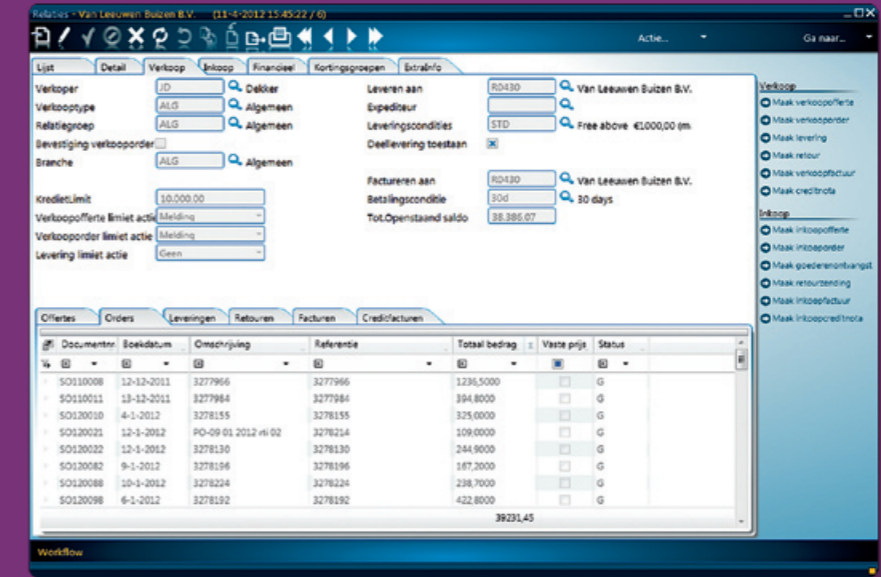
Relaties - Van Leeuwen Buizen B.V.    (11-4-2012 15:45:22 / 6)

Actie...    Ga naar...

Lijst | Detail | Verkoop | Inkoop | Financieel | Kortingsgroepen | ExtraInfo

Verkoper JD Dekker
Verkooptype ALG Algemeen
Relatiegroep ALG Algemeen
Bevestiging verkooporder
Branche ALG Algemeen

KredietLimit 10.000,00
Verkoopofferte limiet actie Melding
Verkooporder limiet actie Melding
Levering limiet actie Geen

Leveren aan RD430 Van Leeuwen Buizen B.V.
Expediteur
Leveringscondities STD Free above €1000,00 (m
Deellevering toestaan

Factureren aan RD430 Van Leeuwen Buizen B.V.
Betalingsconditie 30d 30 days
Tot.Openstaand saldo 38.386,07

Verkoop
Maak verkoopofferte
Maak verkooporder
Maak levering
Maak retour
Maak verkoopfactuur
Maak creditnota

Inkoop
Maak inkoopofferte
Maak inkooporder
Maak goederenontvangst
Maak retourzending
Maak inkoopfactuur
Maak inkoopcreditnota

Offertes | Orders | Leveringen | Retouren | Facturen | Creditfacturen

| Documentnr | Boekdatum | Omschrijving | Referentie | Totaal bedrag | Vaste prijs | Status |
|---|---|---|---|---|---|---|
| SO110008 | 12-12-2011 | 3277966 | 3277966 | 1236,5000 | | G |
| SO110011 | 13-12-2011 | 3277984 | 3277984 | 394,8000 | | G |
| SO120010 | 4-1-2012 | 3278155 | 3278155 | 325,0000 | | G |
| SO120021 | 12-1-2012 | PO-09 01 2012 rti 02 | 3278214 | 109,0000 | | G |
| SO120022 | 12-1-2012 | 3278130 | 3278130 | 244,9000 | | G |
| SO120082 | 9-1-2012 | 3278196 | 3278196 | 167,2000 | | G |
| SO120088 | 10-1-2012 | 3278224 | 3278224 | 238,7000 | | G |
| SO120098 | 6-1-2012 | 3278192 | 3278192 | 422,8000 | | G |
| | | | | 39231,45 | | |

Workflow